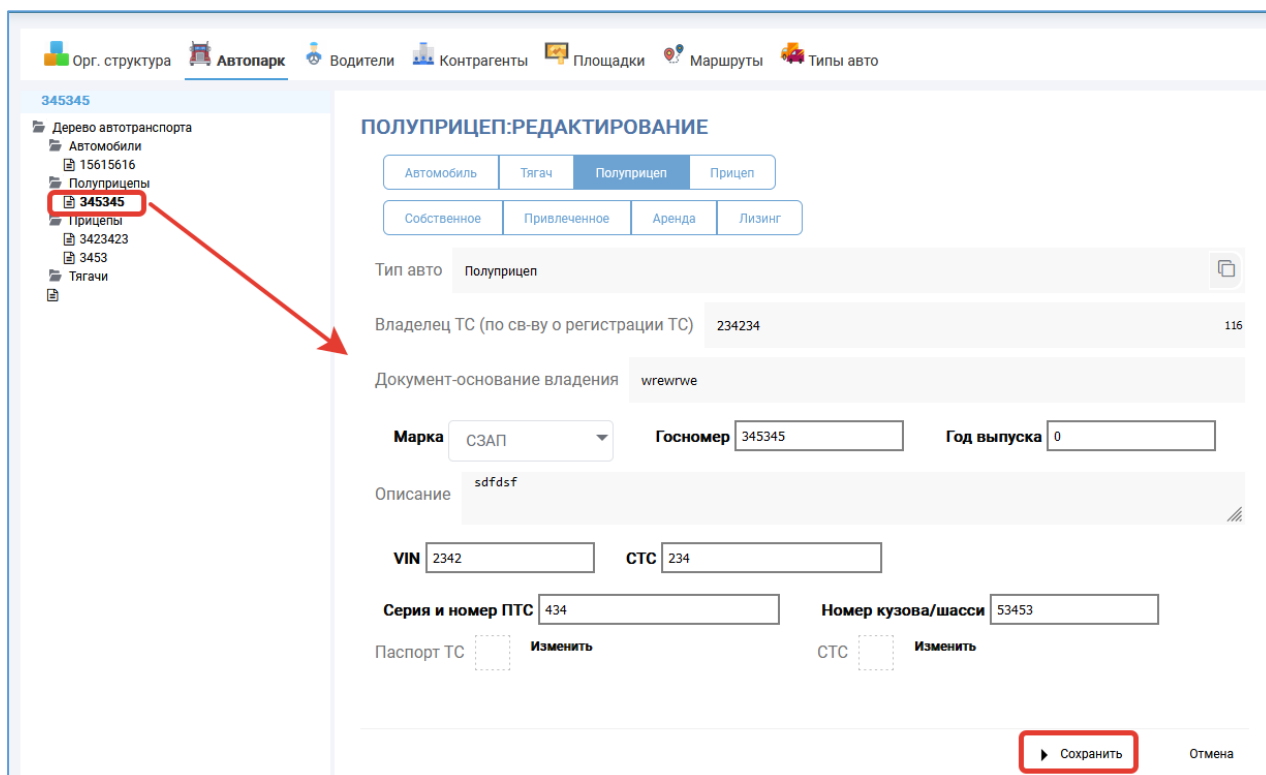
Орг. структура Автопарк Водители Контрагенты Площадки Маршруты Типы авто

345345

Дерево автотранспорта
Автомобили
15615616
Полуприцепы
345345
Прицепы
3423423
3453
Тягачи

ПОЛУПРИЦЕП:РЕДАКТИРОВАНИЕ

Автомобиль | Тягач | Полуприцеп | Прицеп

Собственное | Привлеченное | Аренда | Лизинг

Тип авто Полуприцеп

Владелец ТС (по св-ву о регистрации ТС) 234234 116

Документ-основание владения wrewrwe

Марка СЗАП Госномер 345345 Год выпуска 0

Описание sdfdsf

VIN 2342 СТС 234

Серия и номер ПТС 434 Номер кузова/шасси 53453

Паспорт ТС Изменить СТС Изменить

Сохранить Отмена